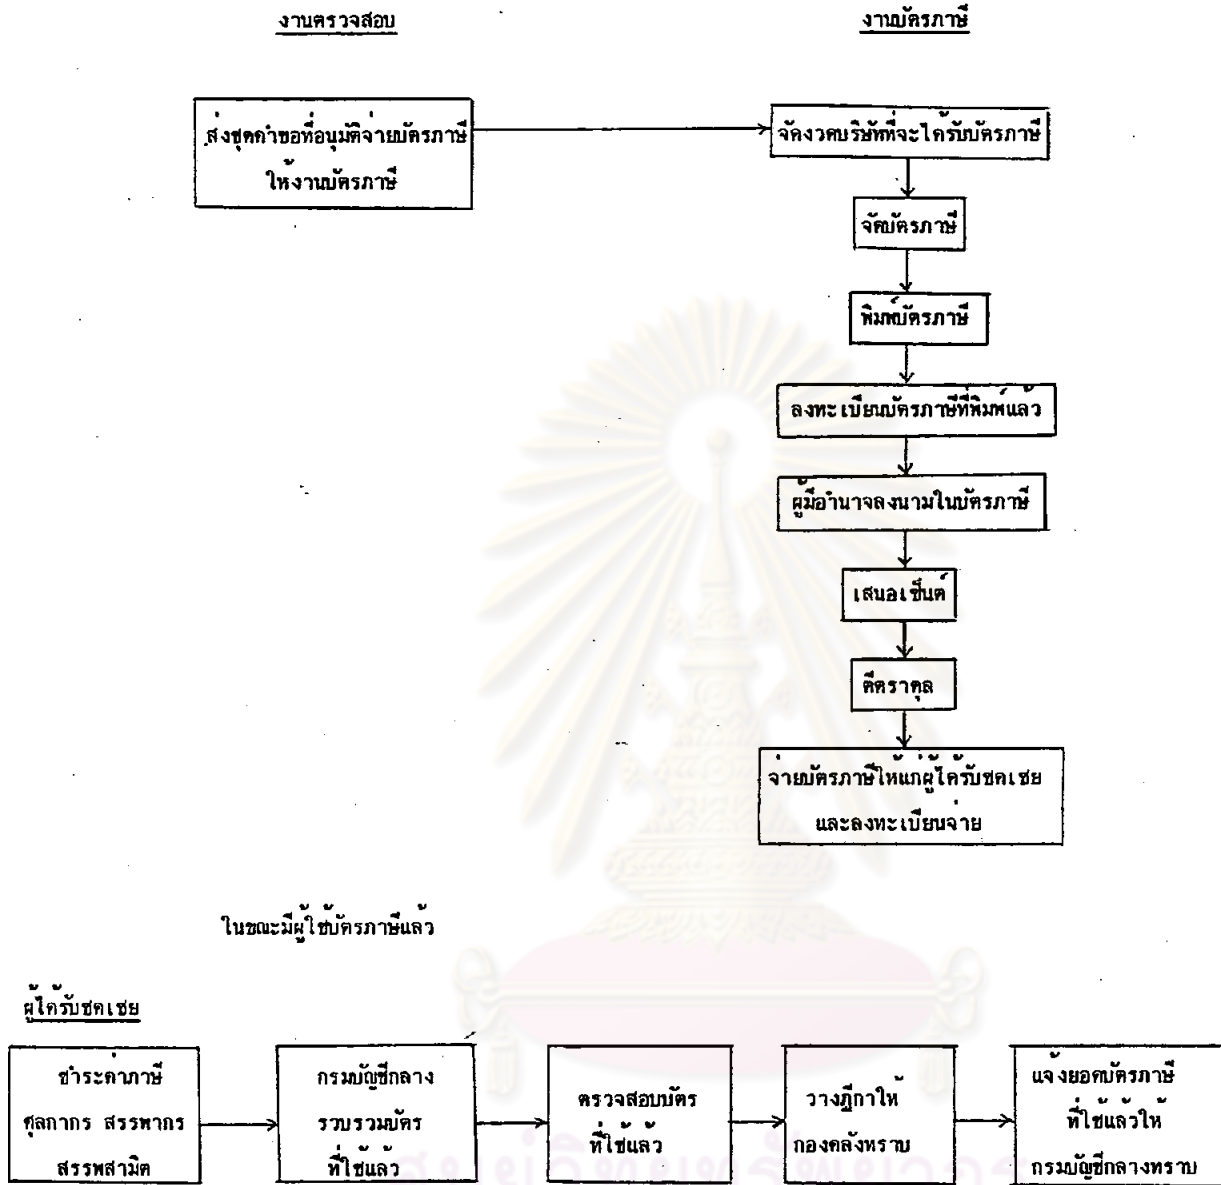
งานตรวจสอบ

งานบัตรภาษี

ส่งชุดคำขอที่อนุมัติจ่ายบัตรภาษี ให้งานบัตรภาษี

จัดงวดบริษัทที่จะได้รับบัตรภาษี

จัดบัตรภาษี

พิมพ์บัตรภาษี

ลงทะเบียนบัตรภาษีที่พิมพ์แล้ว

ผู้มีอำนาจลงนามในบัตรภาษี

เสนอเซ็นต์

ตีตราดุล

จ่ายบัตรภาษีให้แก่ผู้ได้รับชดเชย และลงทะเบียนจ่าย

ในขณะมีผู้ใช้บัตรภาษีแล้ว

ผู้ได้รับชดเชย

ชำระค่าภาษี ศุลกากร สรรพากร สรรพสามิต

กรมบัญชีกลาง รวบรวมบัตร ที่ใช้แล้ว

ตรวจสอบบัตร ที่ใช้แล้ว

วางฎีกาให้ กองคลังทราบ

แจ้งยอดบัตรภาษี ที่ใช้แล้วให้ กรมบัญชีกลางทราบ